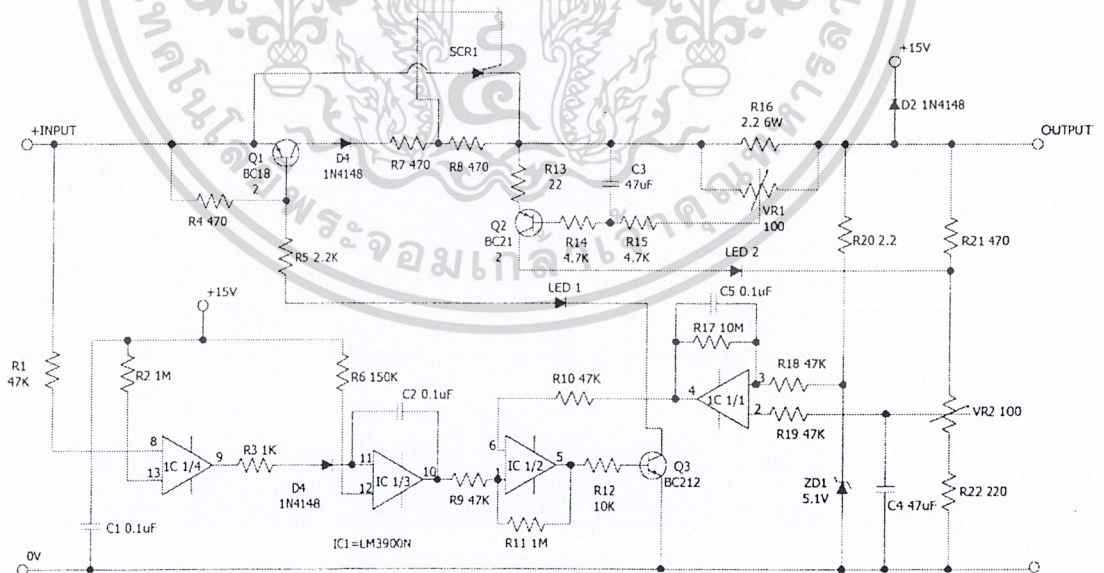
SCR1
+15V
D2 1N4148
+INPUT
Q1 BC18 2
D4 1N4148
R7 470
R8 470
R16 2.2 6W
OUTPUT
R13 22
C3 47uF
R4 470
VR1 100
Q2 BC21 2
R14 4.7K
R15 4.7K
R20 2.2
R21 470
R5 2.2K
LED 2
LED 1
+15V
C5 0.1uF
R17 10M
R1 47K
R2 1M
R6 150K
R10 47K
R18 47K
4
3
IC 1/1
C2 0.1uF
2
R19 47K
VR2 100
8
9
R3 1K
11
6
5
IC 1/4
IC 1/3
10
1
IC 1/2
Q3 BC212
13
12
D4 1N4148
R9 47K
R12 10K
ZD1 5.1V
C4 47uF
R22 220
C1 0.1uF
R11 1M
IC1=LM3900N
0V